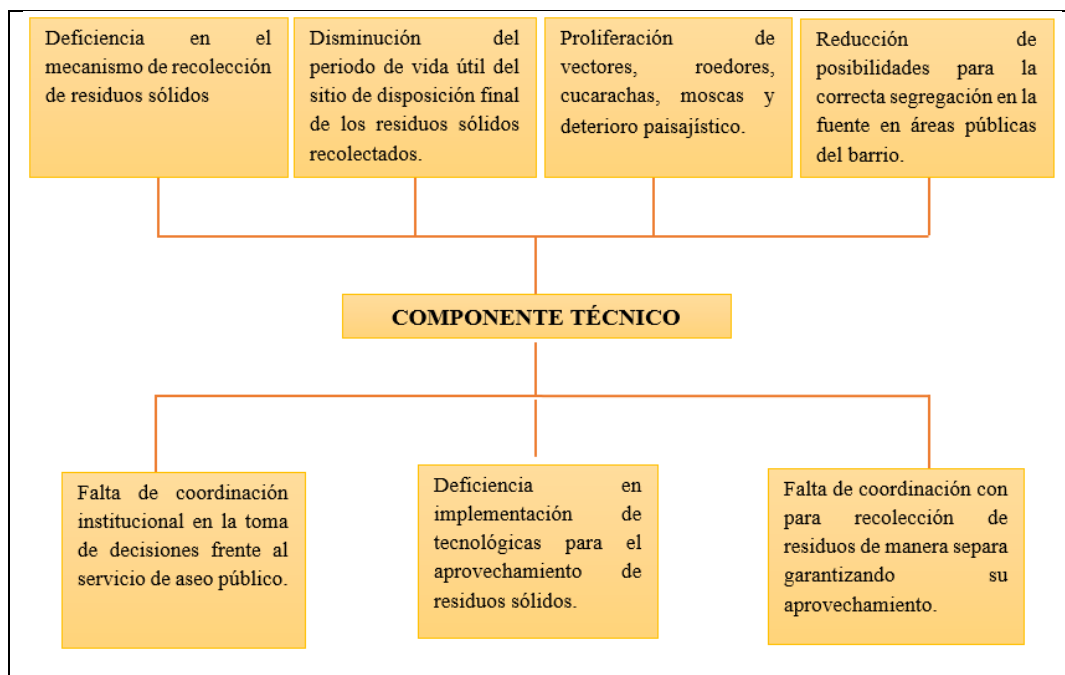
Deficiencia en el mecanismo de recolección de residuos sólidos

Disminución del periodo de vida útil del sitio de disposición final de los residuos sólidos recolectados.

Proliferación de vectores, roedores, cucarachas, moscas y deterioro paisajístico.

Reducción de posibilidades para la correcta segregación en la fuente en áreas públicas del barrio.

COMPONENTE TÉCNICO

Falta de coordinación institucional en la toma de decisiones frente al servicio de aseo público.

Deficiencia en implementación de tecnológicas para el aprovechamiento de residuos sólidos.

Falta de coordinación con para recolección de residuos de manera separa garantizando su aprovechamiento.